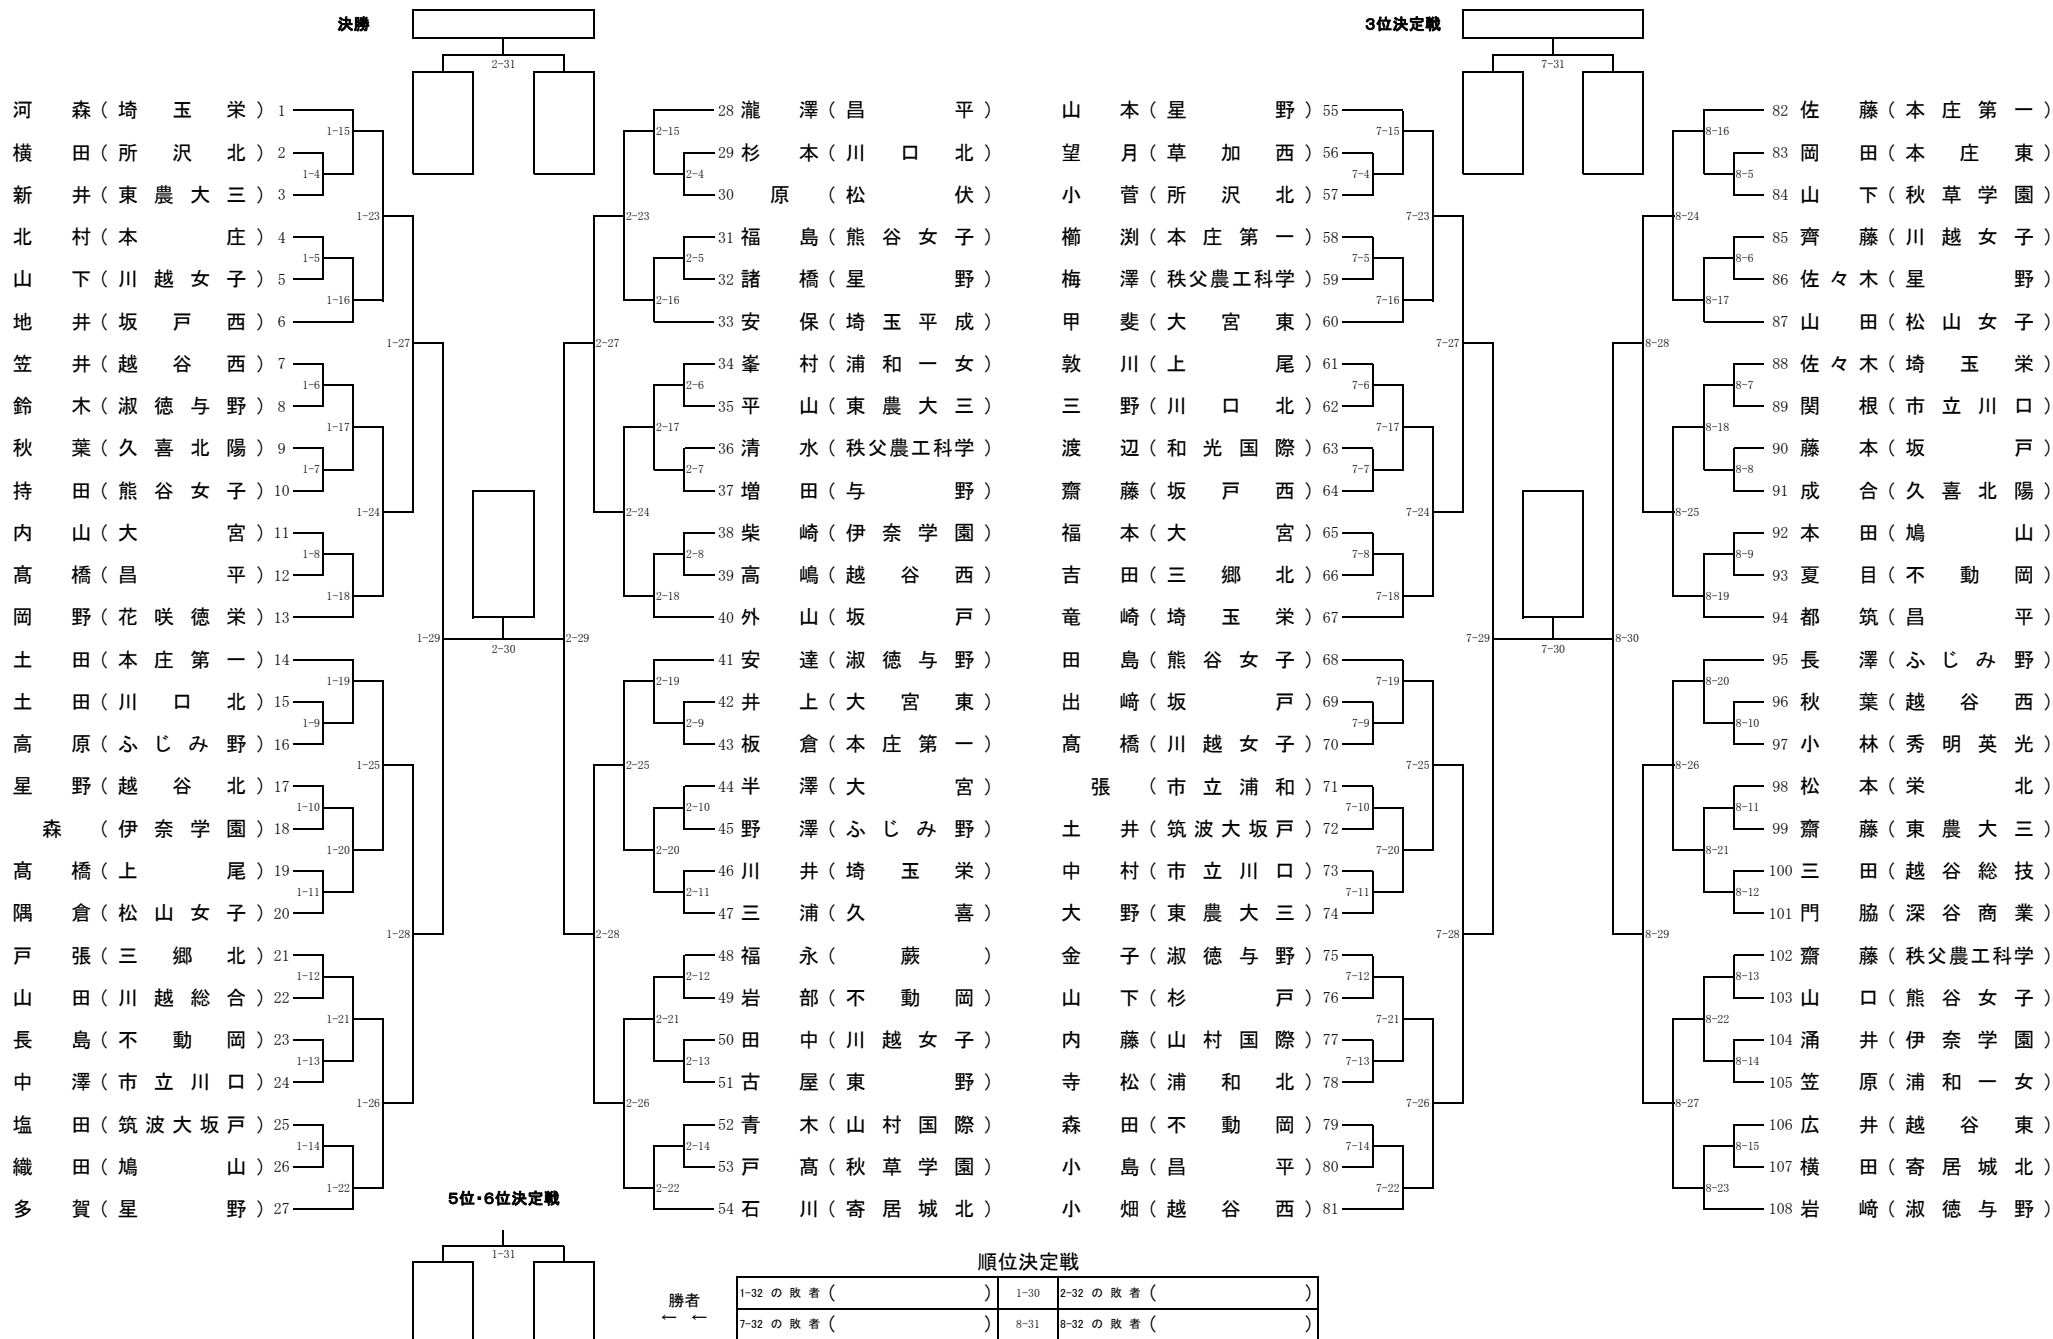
決勝

2-31

3位決定戦

7-31

河森(埼玉栄) 1
横田(所沢北) 2
新井(東農大三) 3
北村(本庄) 4
山下(川越女子) 5
地井(坂戸西) 6
笠井(越谷西) 7
鈴木(淑徳与野) 8
秋葉(久喜北陽) 9
持田(熊谷女子) 10
内山(大宮) 11
髙橋(昌平) 12
岡野(花咲徳栄) 13
土田(本庄第一) 14
土田(川口北) 15
高原(ふじみ野) 16
星野(越谷北) 17
森(伊奈学園) 18
髙橋(上尾) 19
隅倉(松山女子) 20
戸張(三郷北) 21
山田(川越総合) 22
長島(不動岡) 23
中澤(市立川口) 24
塩田(筑波大坂戸) 25
織田(鳩山) 26
多賀(星野) 27

1-15 1-4 1-23 1-5 1-16 1-27 1-6 1-17 1-7 1-24 1-8 1-18 1-29 1-19 1-9 1-25 1-10 1-20 1-11 1-28 1-12 1-21 1-13 1-26 1-14 1-22

2-30

28 瀧澤(昌平)
29 杉本(川口北)
30 原(松伏)
31 福島(熊谷女子)
32 諸橋(星野)
33 安保(埼玉平成)
34 峯村(浦和一女)
35 平山(東農大三)
36 清水(秩父農工科学)
37 増田(与野)
38 柴崎(伊奈学園)
39 高嶋(越谷西)
40 外山(坂戸)
41 安達(淑徳与野)
42 井上(大宮東)
43 板倉(本庄第一)
44 半澤(大宮)
45 野澤(ふじみ野)
46 川井(埼玉栄)
47 三浦(久喜)
48 福永(蕨)
49 岩部(不動岡)
50 田中(川越女子)
51 古屋(東野)
52 青木(山村国際)
53 戸髙(秋草学園)
54 石川(寄居城北)

2-15 2-4 2-23 2-5 2-16 2-27 2-6 2-17 2-7 2-24 2-8 2-18 2-29 2-19 2-9 2-25 2-10 2-20 2-11 2-28 2-12 2-21 2-13 2-26 2-14 2-22

山本(星野) 55
望月(草加西) 56
小菅(所沢北) 57
櫛渕(本庄第一) 58
梅澤(秩父農工科学) 59
甲斐(大宮東) 60
敦川(上尾) 61
三野(川口北) 62
渡辺(和光国際) 63
齋藤(坂戸西) 64
福本(大宮) 65
吉田(三郷北) 66
竜崎(埼玉栄) 67
田島(熊谷女子) 68
出崎(坂戸) 69
髙橋(川越女子) 70
張(市立浦和) 71
土井(筑波大坂戸) 72
中村(市立川口) 73
大野(東農大三) 74
金子(淑徳与野) 75
山下(杉戸) 76
内藤(山村国際) 77
寺松(浦和北) 78
森田(不動岡) 79
小島(昌平) 80
小畑(越谷西) 81

7-15 7-4 7-23 7-5 7-16 7-27 7-6 7-17 7-7 7-24 7-8 7-18 7-29 7-19 7-9 7-25 7-10 7-20 7-11 7-28 7-12 7-21 7-13 7-26 7-14 7-22

7-30

82 佐藤(本庄第一)
83 岡田(本庄東)
84 山下(秋草学園)
85 齊藤(川越女子)
86 佐々木(星野)
87 山田(松山女子)
88 佐々木(埼玉栄)
89 関根(市立川口)
90 藤本(坂戸)
91 成合(久喜北陽)
92 本田(鳩山)
93 夏目(不動岡)
94 都筑(昌平)
95 長澤(ふじみ野)
96 秋葉(越谷西)
97 小林(秀明英光)
98 松本(栄北)
99 齋藤(東農大三)
100 三田(越谷総技)
101 門脇(深谷商業)
102 齋藤(秩父農工科学)
103 山口(熊谷女子)
104 涌井(伊奈学園)
105 笠原(浦和一女)
106 広井(越谷東)
107 横田(寄居城北)
108 岩崎(淑徳与野)

8-16 8-5 8-24 8-6 8-17 8-28 8-7 8-18 8-8 8-25 8-9 8-19 8-30 8-20 8-10 8-26 8-11 8-21 8-12 8-29 8-13 8-22 8-14 8-27 8-15 8-23

5位・6位決定戦

1-31

順位決定戦

勝者
← ←

| 1-32 の 敗 者 ( ) | 1-30 | 2-32 の 敗 者 ( ) |
|---|---|---|
| 7-32 の 敗 者 ( ) | 8-31 | 8-32 の 敗 者 ( ) |